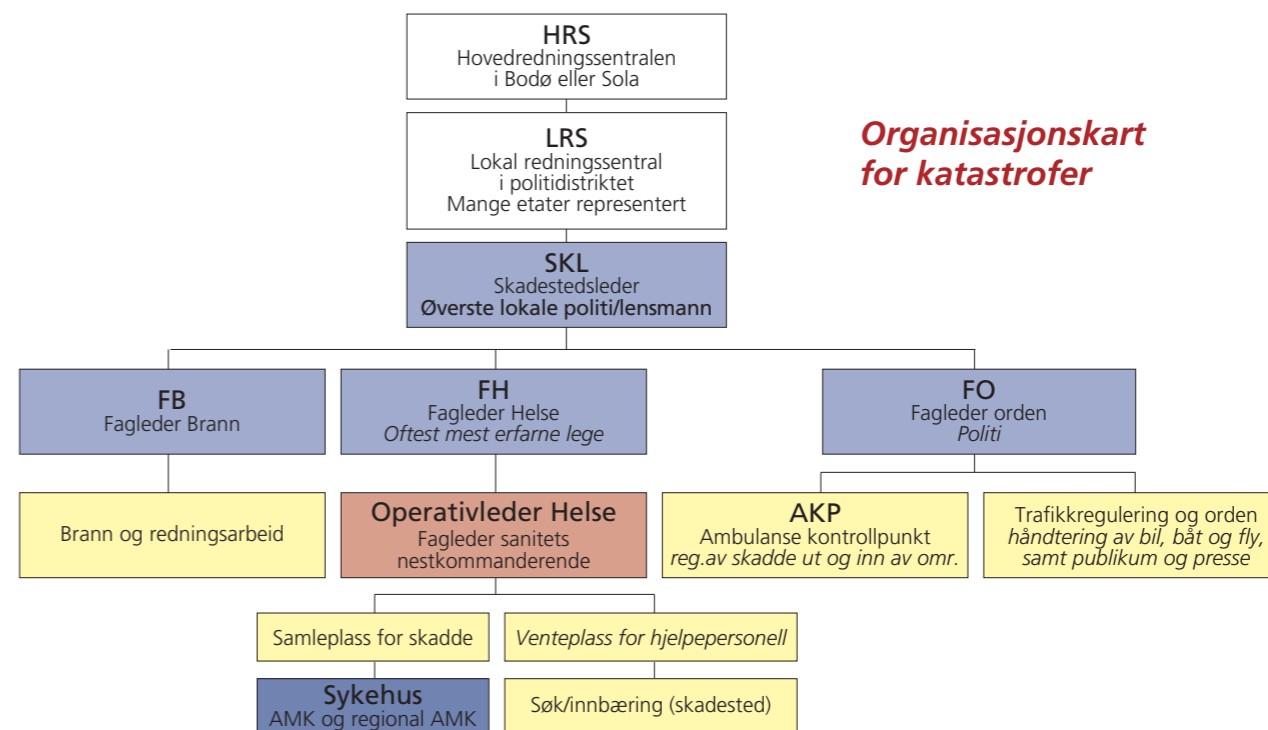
HRS
Hovedredningssentralen
i Bodø eller Sola

Organisasjonskart
for katastrofer

LRS
Lokal redningssentral
i politidistriktet
Mange etater representert

SKL
Skadestedsleder
Øverste lokale politi/lensmann

FB
Fagleder Brann

FH
Fagleder Helse
Oftest mest erfarne lege

FO
Fagleder orden
Politi

Brann og redningsarbeid

Operativleder Helse
Fagleder sanitets
nestkommanderende

AKP
Ambulanse kontrollpunkt
reg.av skadde ut og inn av omr.

Trafikkregulering og orden
håndtering av bil, båt og fly,
samt publikum og presse

Samleplass for skadde

Venteplass for hjelpepersonell

Sykehus
AMK og regional AMK

Søk/innbæring (skadested)